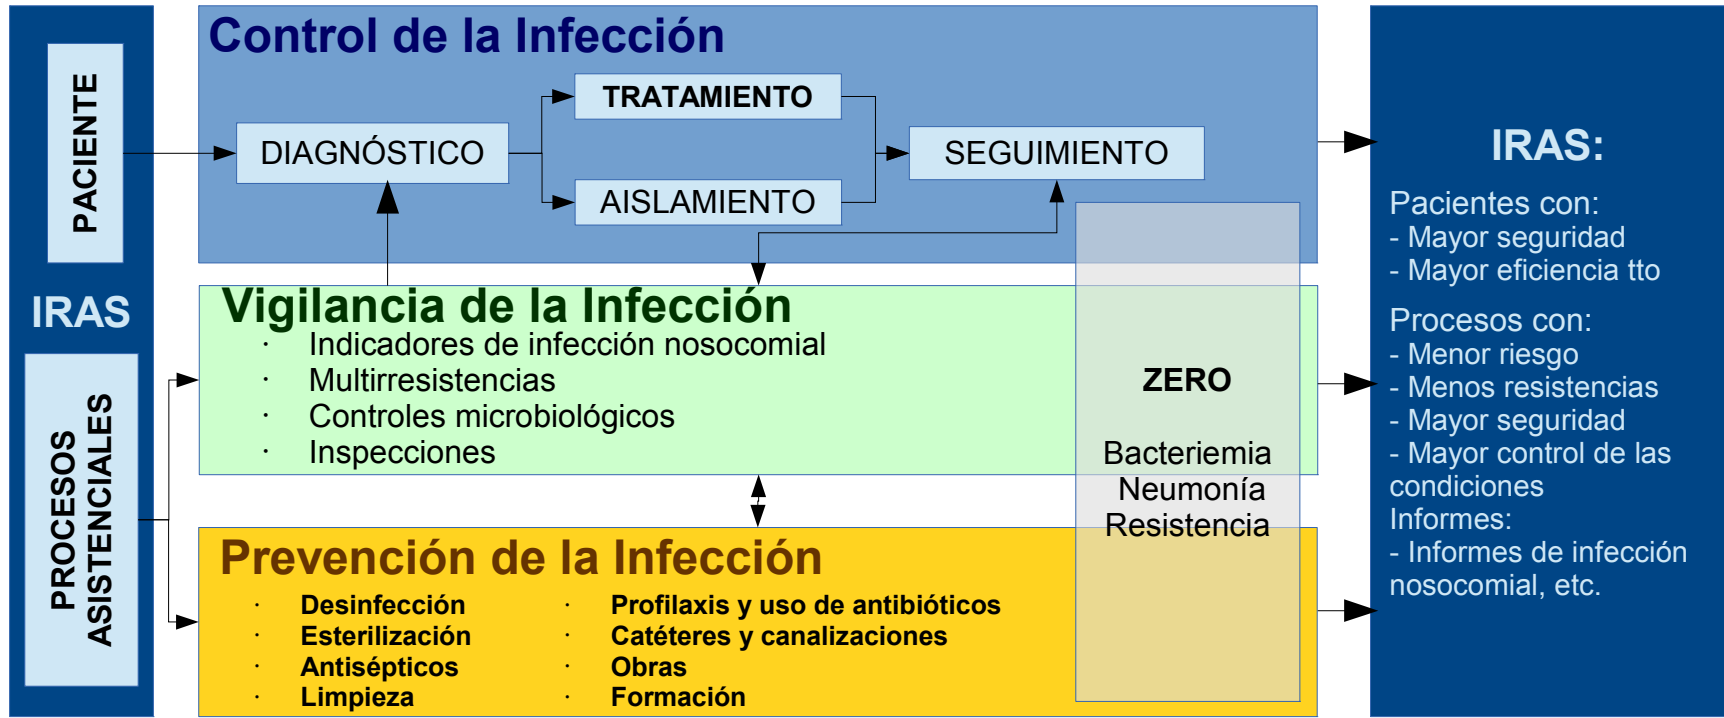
PACIENTE

IRAS

PROCESOS ASISTENCIALES

Control de la Infección

DIAGNÓSTICO

TRATAMIENTO

AISLAMIENTO

SEGUIMIENTO

Vigilancia de la Infección

· Indicadores de infección nosocomial
· Multirresistencias
· Controles microbiológicos
· Inspecciones

ZERO

Bacteriemia
Neumonía
Resistencia

Prevención de la Infección

· Desinfección
· Esterilización
· Antisépticos
· Limpieza

· Profilaxis y uso de antibióticos
· Catéteres y canalizaciones
· Obras
· Formación

IRAS:

Pacientes con:
- Mayor seguridad
- Mayor eficiencia tto

Procesos con:
- Menor riesgo
- Menos resistencias
- Mayor seguridad
- Mayor control de las condiciones
Informes:
- Informes de infección nosocomial, etc.